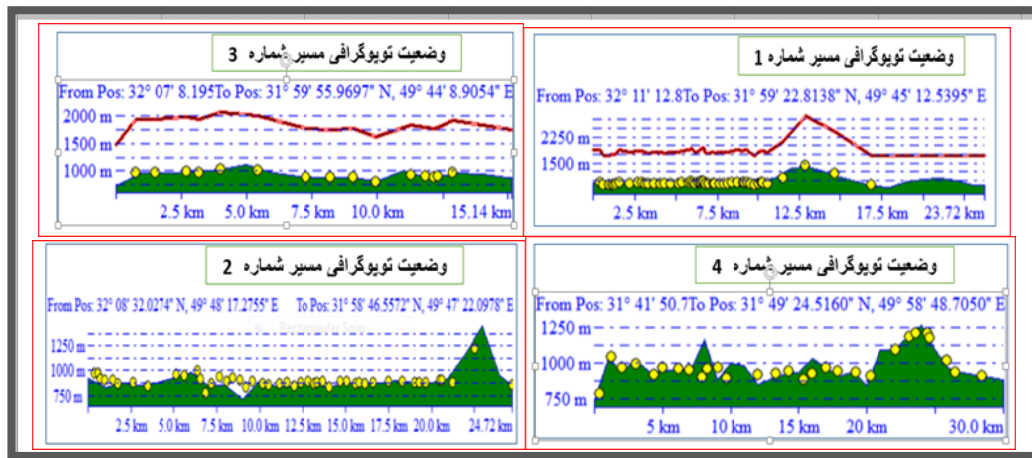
وضعیت توپوگرافی مسیر شماره 1

From Pos: 32° 11' 12.8To Pos: 31° 59' 22.8138" N, 49° 45' 12.5395" E

2250 m
1500 m

2.5 km 7.5 km 12.5 km 17.5 km 23.72 km

وضعیت توپوگرافی مسیر شماره 3

From Pos: 32° 07' 8.195To Pos: 31° 59' 55.9697" N, 49° 44' 8.9054" E

2000 m
1500 m
1000 m

2.5 km 5.0 km 7.5 km 10.0 km 15.14 km

وضعیت توپوگرافی مسیر شماره 4

From Pos: 31° 41' 50.7To Pos: 31° 49' 24.5160" N, 49° 58' 48.7050" E

1250 m
1000 m
750 m

5 km 10 km 15 km 20 km 30.0 km

وضعیت توپوگرافی مسیر شماره 2

From Pos: 32° 08' 32.0274" N, 49° 48' 17.2755" E To Pos: 31° 58' 46.5572" N, 49° 47' 22.0978" E

1250 m
1000 m
750 m

2.5 km 5.0 km 7.5 km 10.0 km 12.5 km 15.0 km 17.5 km 20.0 km 24.72 km